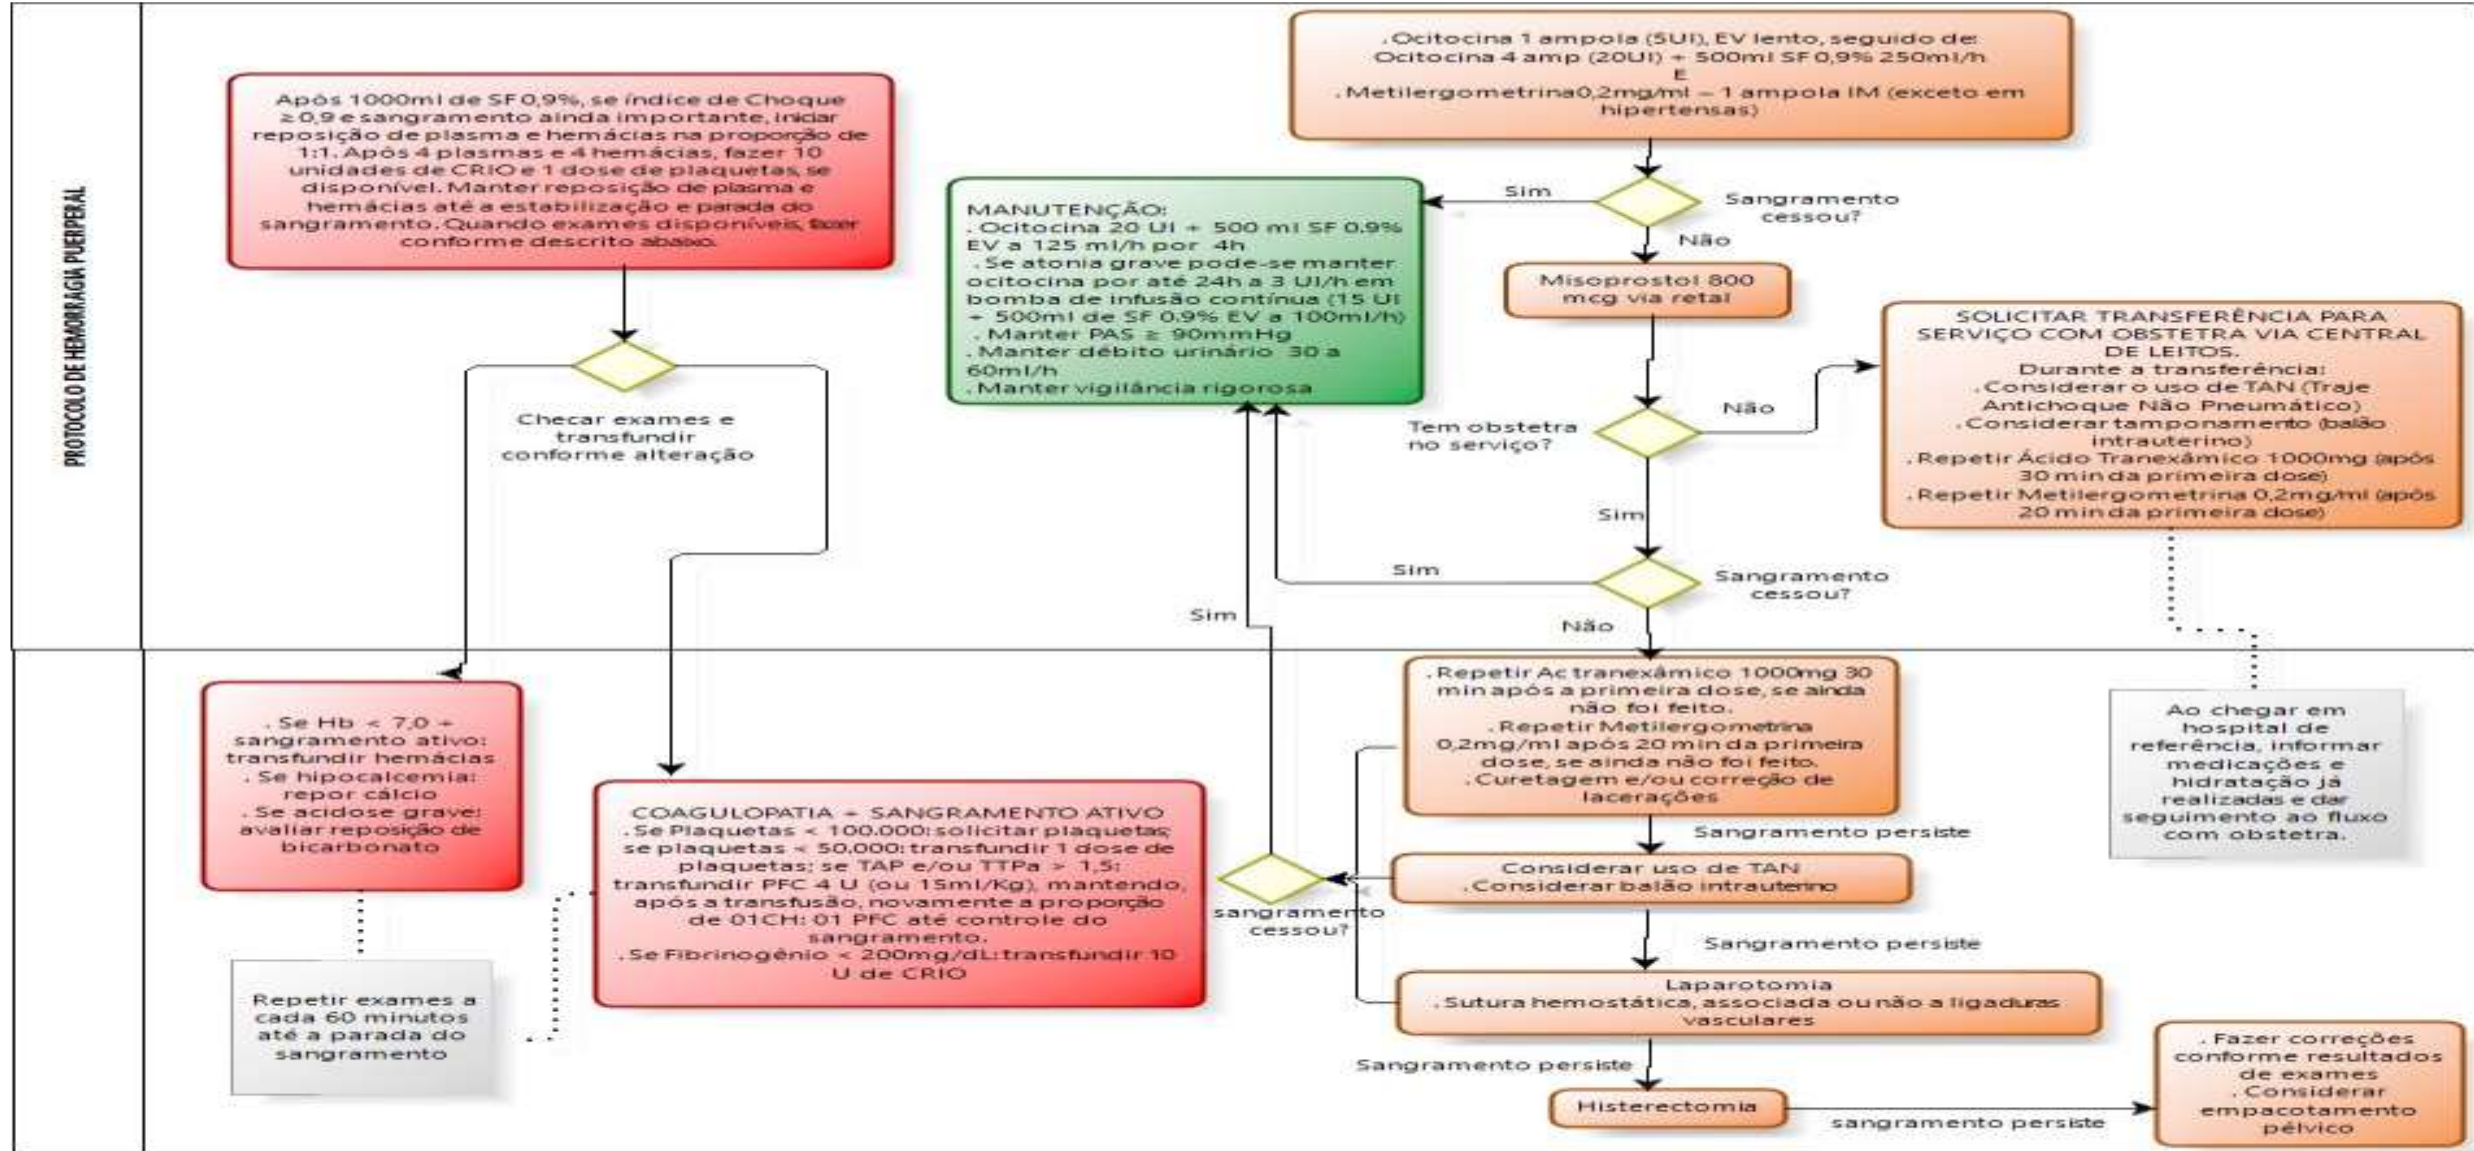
PROTOCOLO DE HEMORRAGIA PUERPERAL

. Ocitocina 1 ampola (5UI), EV lento, seguido de: Ocitocina 4 amp (20UI) + 500ml SF 0,9% 250ml/h
E
. Metilergometrina0,2mg/ml – 1 ampola IM (exceto em hipertensas)

Sangramento cessou?

Sim

Não

MANUTENÇÃO:
. Ocitocina 20 UI + 500 ml SF 0.9% EV a 125 ml/h por 4h
. Se atonia grave pode-se manter ocitocina por até 24h a 3 UI/h em bomba de infusão contínua (15 UI + 500ml de SF 0,9% EV a 100ml/h)
. Manter PAS ≥ 90mmHg
. Manter débito urinário 30 a 60ml/h
. Manter vigilância rigorosa

Após 1000ml de SF 0,9%, se índice de Choque ≥ 0,9 e sangramento ainda importante, iniciar reposição de plasma e hemácias na proporção de 1:1. Após 4 plasmas e 4 hemácias, fazer 10 unidades de CRIO e 1 dose de plaquetas, se disponível. Manter reposição de plasma e hemácias até a estabilização e parada do sangramento. Quando exames disponíveis, fazer conforme descrito abaixo.

Misoprostol 800 mcg via retal

Checar exames e transfundir conforme alteração

Tem obstetra no serviço?

Não

SOLICITAR TRANSFERÊNCIA PARA SERVIÇO COM OBSTETRA VIA CENTRAL DE LEITOS.
Durante a transferência:
. Considerar o uso de TAN (Traje Antichoque Não Pneumático)
. Considerar tamponamento (balão intrauterino)
. Repetir Ácido Tranexâmico 1000mg (após 30 min da primeira dose)
. Repetir Metilergometrina 0,2mg/ml (após 20 min da primeira dose)

Sim

Sim

Sangramento cessou?

Sim

Não

. Se Hb < 7,0 + sangramento ativo: transfundir hemácias
. Se hipocalcemia: repor cálcio
. Se acidose grave: avaliar reposição de bicarbonato

. Repetir Ac tranexâmico 1000mg 30 min após a primeira dose, se ainda não foi feito.
. Repetir Metilergometrina 0,2mg/ml após 20 min da primeira dose, se ainda não foi feito.
. Curetagem e/ou correção de lacerações

Ao chegar em hospital de referência, informar medicações e hidratação já realizadas e dar seguimento ao fluxo com obstetra.

Sangramento persiste

COAGULOPATIA + SANGRAMENTO ATIVO
. Se Plaquetas < 100.000: solicitar plaquetas; se plaquetas < 50.000: transfundir 1 dose de plaquetas; se TAP e/ou TTPa > 1,5: transfundir PFC 4 U (ou 15ml/Kg), mantendo, após a transfusão, novamente a proporção de 01CH: 01 PFC até controle do sangramento.
. Se Fibrinogênio < 200mg/dL: transfundir 10 U de CRIO

sangramento cessou?

Considerar uso de TAN
. Considerar balão intrauterino

Sangramento persiste

Repetir exames a cada 60 minutos até a parada do sangramento

Laparotomia
. Sutura hemostática, associada ou não a ligaduras vasculares

Sangramento persiste

Histerectomia

sangramento persiste

. Fazer correções conforme resultados de exames
. Considerar empacotamento pélvico